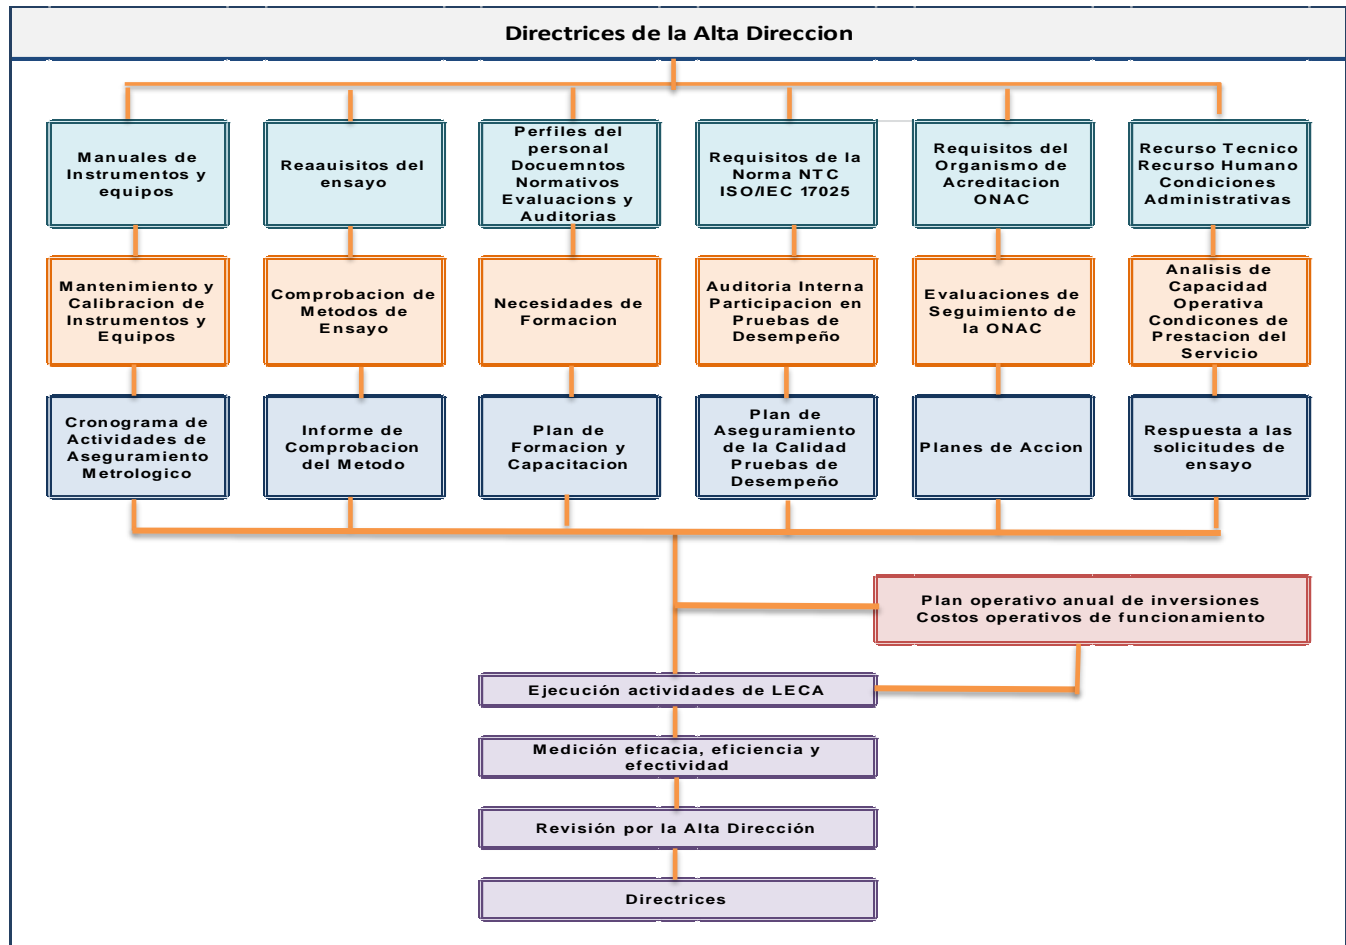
Directrices de la Alta Direccion

Manuales de Instrumentos y equipos

Reaauisitos del ensayo

Perfiles del personal Docuemntos Normativos Evaluaciones y Auditorias

Requisitos de la Norma NTC ISO/IEC 17025

Requisitos del Organismo de Acreditacion ONAC

Recurso Tecnico Recurso Humano Condiciones Administrativas

Mantenimiento y Calibracion de Instrumentos y Equipos

Comprobacion de Metodos de Ensayo

Necesidades de Formacion

Auditoria Interna Participacion en Pruebas de Desempeño

Evaluaciones de Seguimiento de la ONAC

Analisis de Capacidad Operativa Condicones de Prestacion del Servicio

Cronograma de Actividades de Aseguramiento Metrologico

Informe de Comprobacion del Metodo

Plan de Formacion y Capacitacion

Plan de Aseguramiento de la Calidad Pruebas de Desempeño

Planes de Accion

Respuesta a las solicitudes de ensayo

Plan operativo anual de inversiones Costos operativos de funcionamiento

Ejecución actividades de LECA

Medición eficacia, eficiencia y efectividad

Revisión por la Alta Dirección

Directrices